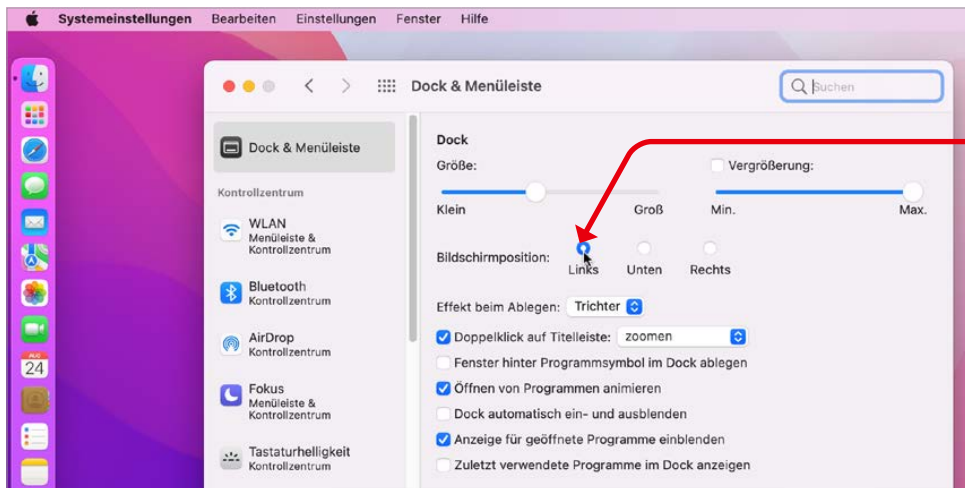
Systemeinstellungen Bearbeiten Einstellungen Fenster Hilfe

Dock & Menüleiste

Suchen

Dock & Menüleiste

Kontrollzentrum

WLAN
Menüleiste & Kontrollzentrum

Bluetooth
Kontrollzentrum

AirDrop
Kontrollzentrum

Fokus
Menüleiste & Kontrollzentrum

Tastaturhelligkeit
Kontrollzentrum

AUG
24

Dock

Größe:

Vergrößerung:

Klein

Groß

Min.

Max.

Bildschirmposition:

Links

Unten

Rechts

Effekt beim Ablegen: Trichter

Doppelklick auf Titelleiste: zoomen

Fenster hinter Programmsymbol im Dock ablegen

Öffnen von Programmen animieren

Dock automatisch ein- und ausblenden

Anzeige für geöffnete Programme einblenden

Zuletzt verwendete Programme im Dock anzeigen